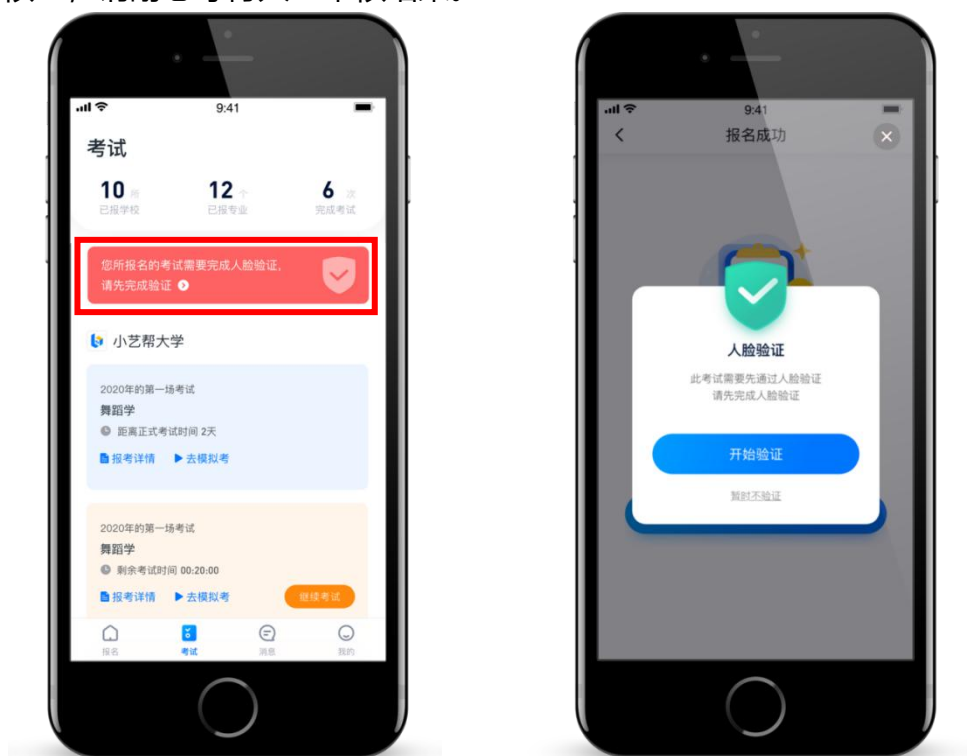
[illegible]

9:41

考试

10 所
已报学校

12 个
已报专业

6 次
完成考试

您所报名的考试需要完成人脸验证，
请先完成验证

小艺帮大学

2020年的第一场考试
舞蹈学
距离正式考试时间 2天
报考详情
去模拟考

2020年的第一场考试
舞蹈学
剩余考试时间 00:20:00
报考详情
去模拟考
继续考试

报名
考试
消息
我的

9:41
报名成功

人脸验证
此考试需要先通过人脸验证
请先完成人脸验证

开始验证

暂时不验证